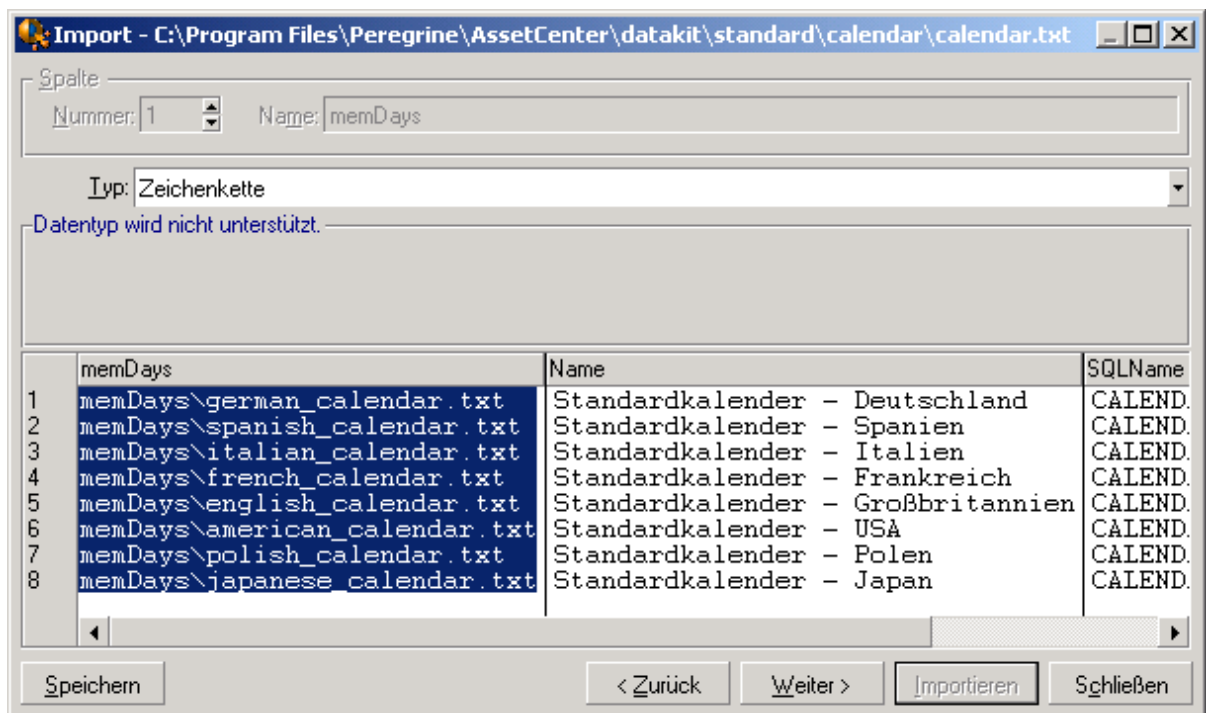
Import - C:\Program Files\Peregrine\AssetCenter\datakit\standard\calendar\calendar.txt

Spalte

Nummer: 1

Name: memDays

Typ: Zeichenkette

Datentyp wird nicht unterstützt.

| | memDays | Name | SQLName |
|---|---|---|---|
| 1 | memDays\german_calendar.txt | Standardkalender - Deutschland | CALEND. |
| 2 | memDays\spanish_calendar.txt | Standardkalender - Spanien | CALEND. |
| 3 | memDays\italian_calendar.txt | Standardkalender - Italien | CALEND. |
| 4 | memDays\french_calendar.txt | Standardkalender - Frankreich | CALEND. |
| 5 | memDays\english_calendar.txt | Standardkalender - Großbritannien | CALEND. |
| 6 | memDays\american_calendar.txt | Standardkalender - USA | CALEND. |
| 7 | memDays\polish_calendar.txt | Standardkalender - Polen | CALEND. |
| 8 | memDays\japanese_calendar.txt | Standardkalender - Japan | CALEND. |

Speichern

< Zurück

Weiter >

Importieren

Schließen